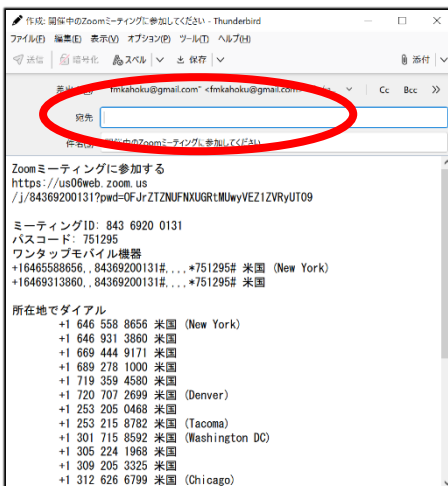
作成: 開催中のZoomミーティングに参加してください - Thunderbird

ファイル(F) 編集(E) 表示(V) オプション(P) ツール(T) ヘルプ(H)

送信 暗号化 スペル 保存 添付

差出人 "fmkahoku@gmail.com" <fmkahoku@gmail.com> Cc Bcc

宛先

件名 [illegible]中のZoomミーティングに参加してください

Zoomミーティングに参加する
https://us06web.zoom.us
/j/84369200131?pwd=OFJrZTZNUFNXUGRtMUwyVEZ1ZVRyUT09

ミーティングID: 843 6920 0131
パスコード: 751295
ワンタップモバイル機器
+16465588656,,84369200131#,,,,*751295# 米国 (New York)
+16469313860,,84369200131#,,,,*751295# 米国

所在地でダイアル
+1 646 558 8656 米国 (New York)
+1 646 931 3860 米国
+1 669 444 9171 米国
+1 689 278 1000 米国
+1 719 359 4580 米国
+1 720 707 2699 米国 (Denver)
+1 253 205 0468 米国
+1 253 215 8782 米国 (Tacoma)
+1 301 715 8592 米国 (Washington DC)
+1 305 224 1968 米国
+1 309 205 3325 米国
+1 312 626 6799 米国 (Chicago)